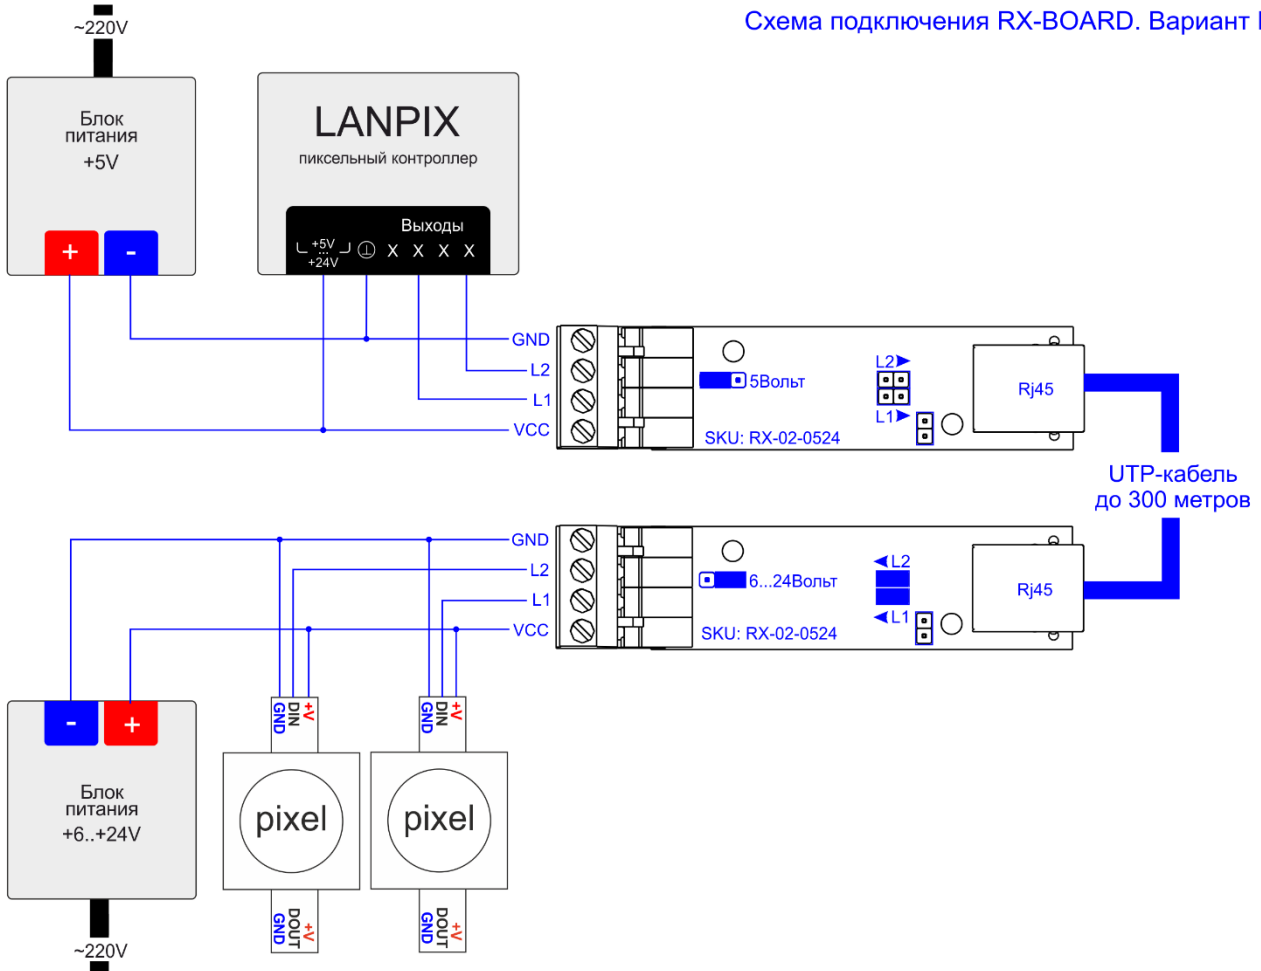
~220V

Схема подключения RX-BOARD. Вариант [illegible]

Блок питания +5V

+ -

LANPIX
пиксельный контроллер

Выходы
+5V +24V ⊥ X X X X

GND
L2
L1
VCC

5Вольт

L2
L1

Rj45

SKU: RX-02-0524

UTP-кабель до 300 метров

GND
L2
L1
VCC

6...24Вольт

L2
L1

Rj45

SKU: RX-02-0524

- +

Блок питания +6..+24V

~220V

GND DIN +V

pixel

GND DOUT +V

GND DIN +V

pixel

GND DOUT +V